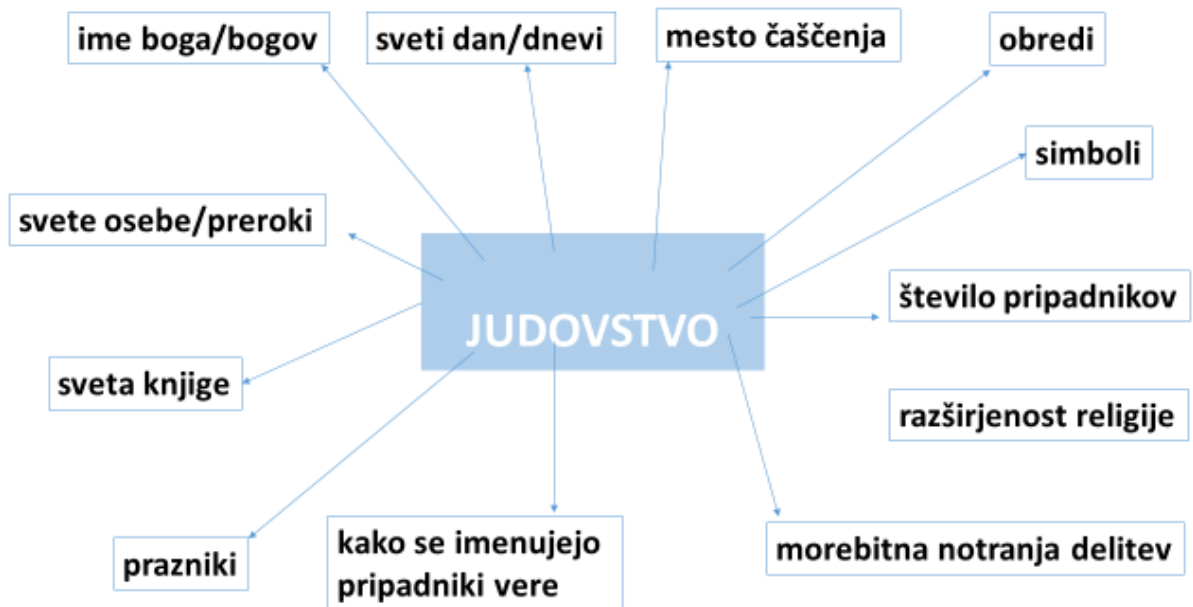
ime boga/bogov

sveti dan/dnevi

mesto čaščenja

obredi

simboli

svete osebe/preroki

JUDOVSTVO

število pripadnikov

sveta knjige

razširjenost religije

prazniki

kako se imenujejo pripadniki vere

morebitna notranja delitev